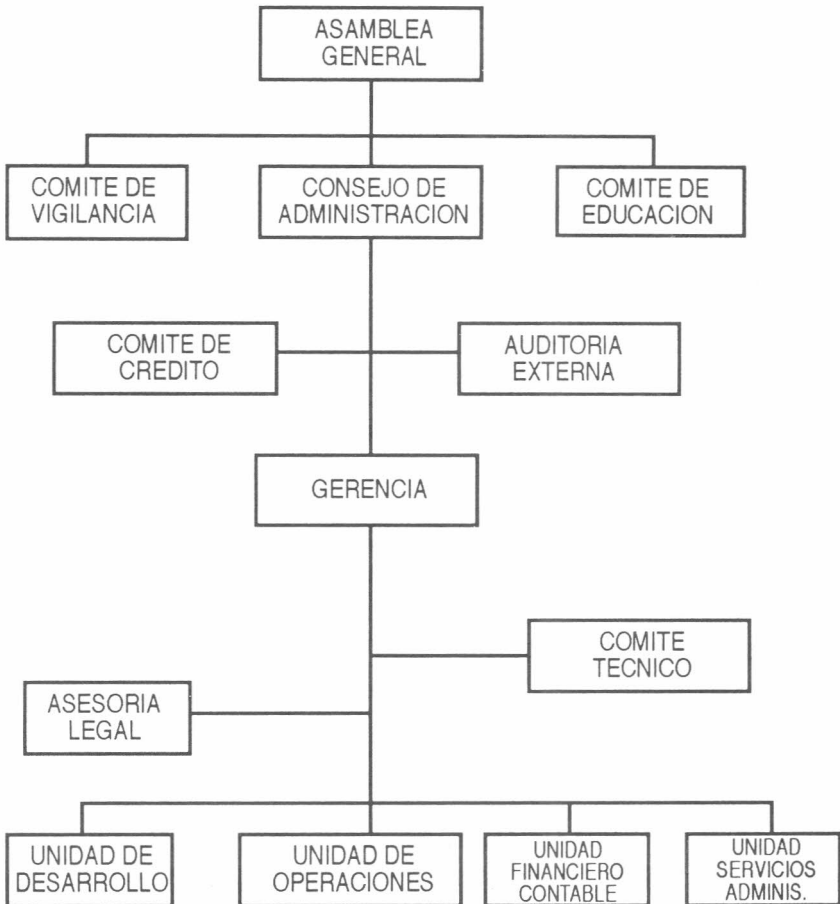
ASAMBLEA GENERAL

COMITE DE VIGILANCIA

CONSEJO DE ADMINISTRACION

COMITE DE EDUCACION

COMITE DE CREDITO

AUDITORIA EXTERNA

GERENCIA

COMITE TECNICO

ASESORIA LEGAL

UNIDAD DE DESARROLLO

UNIDAD DE OPERACIONES

UNIDAD FINANCIERO CONTABLE

UNIDAD SERVICIOS ADMINIS.